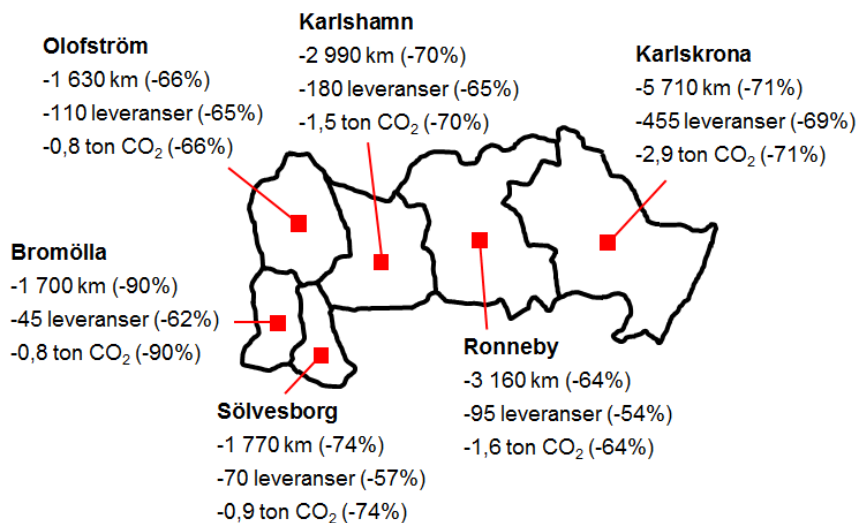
Karlshamn
-2 990 km (-70%)
-180 leveranser (-65%)
-1,5 ton $CO_2$ (-70%)

Olofström
-1 630 km (-66%)
-110 leveranser (-65%)
-0,8 ton $CO_2$ (-66%)

Karlskrona
-5 710 km (-71%)
-455 leveranser (-69%)
-2,9 ton $CO_2$ (-71%)

Bromölla
-1 700 km (-90%)
-45 leveranser (-62%)
-0,8 ton $CO_2$ (-90%)

Ronneby
-3 160 km (-64%)
-95 leveranser (-54%)
-1,6 ton $CO_2$ (-64%)

Sölvesborg
-1 770 km (-74%)
-70 leveranser (-57%)
-0,9 ton $CO_2$ (-74%)